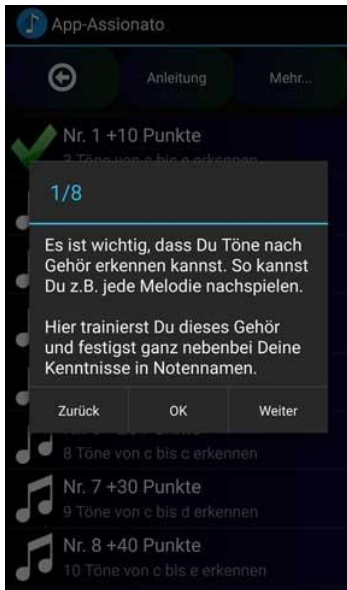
App-Assionato

Anleitung

Mehr...

Nr. 1 +10 Punkte

3 Töne von c bis e erkennen

1/8

Es ist wichtig, dass Du Töne nach Gehör erkennen kannst. So kannst Du z.B. jede Melodie nachspielen.

Hier trainierst Du dieses Gehör und festigst ganz nebenbei Deine Kenntnisse in Notennamen.

Zurück

OK

Weiter

8 Töne von c bis c erkennen

Nr. 7 +30 Punkte

9 Töne von c bis d erkennen

Nr. 8 +40 Punkte

10 Töne von c bis e erkennen